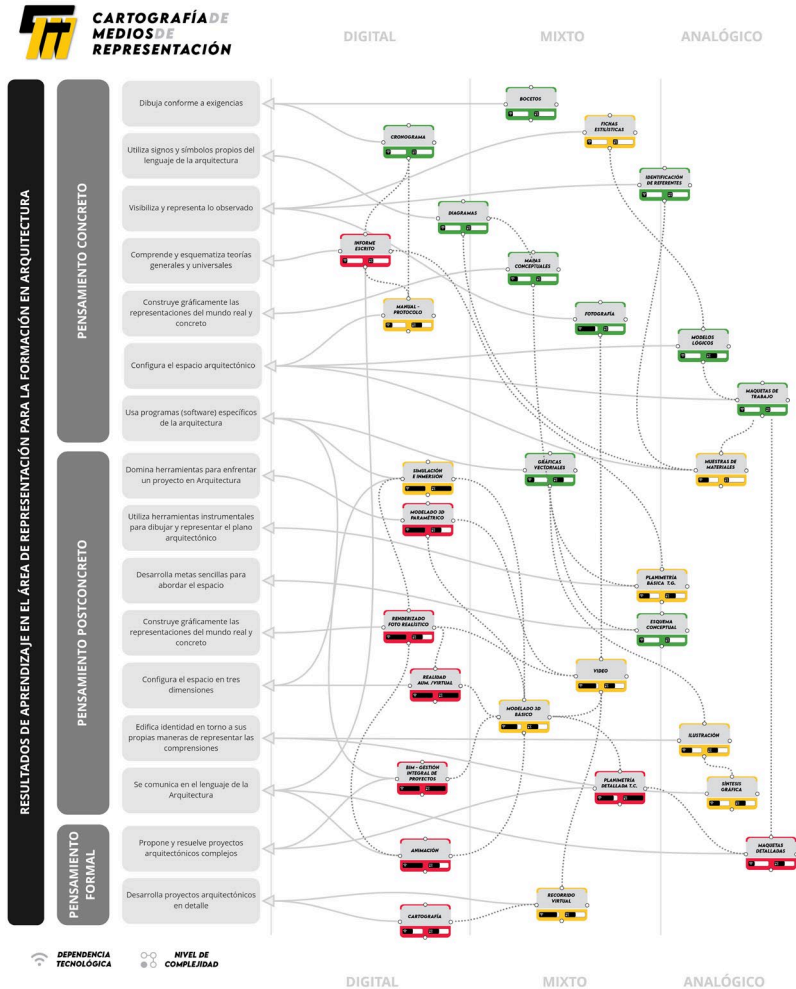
CARTOGRAFÍA DE MEDIOS DE REPRESENTACIÓN

DIGITAL MIXTO ANALÓGICO

RESULTADOS DE APRENDIZAJE EN EL ÁREA DE REPRESENTACIÓN PARA LA FORMACIÓN EN ARQUITECTURA

PENSAMIENTO CONCRETO

Dibuja conforme a exigencias

Utiliza signos y símbolos propios del lenguaje de la arquitectura

Visibiliza y representa lo observado

Comprende y esquematiza teorías generales y universales

Construye gráficamente las representaciones del mundo real y concreto

Configura el espacio arquitectónico

Usa programas (software) específicos de la arquitectura

PENSAMIENTO POSTCONCRETO

Domina herramientas para enfrentar un proyecto en Arquitectura

Utiliza herramientas instrumentales para dibujar y representar el plano arquitectónico

Desarrolla metas sencillas para abordar el espacio

Construye gráficamente las representaciones del mundo real y concreto

Configura el espacio en tres dimensiones

Edifica identidad en torno a sus propias maneras de representar las comprensiones

Se comunica en el lenguaje de la Arquitectura

PENSAMIENTO FORMAL

Propone y resuelve proyectos arquitectónicos complejos

Desarrolla proyectos arquitectónicos en detalle

BOCETOS
FICHAS ESTILÍSTICAS
CRONOGRAMA
IDENTIFICACIÓN DE REFERENTES
DIAGRAMAS
INFORME ESCRITO
MAPAS CONCEPTUALES
MANUAL - PROTOCOLO
FOTOGRAFÍA
MODELOS LÓGICOS
MAQUETAS DE TRABAJO
SIMULACIÓN E INMERSIÓN
GRÁFICAS VECTORIALES
MUESTRAS DE MATERIALES
MODELADO 3D PARAMÉTRICO
PLANIMETRÍA BÁSICA T.G.
RENDERIZADO FOTO REALÍSTICO
ESQUEMA CONCEPTUAL
VIDEO
REALIDAD AUM. / VIRTUAL
MODELADO 3D BÁSICO
ILUSTRACIÓN
BIM - GESTIÓN INTEGRAL DE PROYECTOS
PLANIMETRÍA DETALLADA T.C.
SÍNTESIS GRÁFICA
MAQUETAS DETALLADAS
ANIMACIÓN
RECORRIDO VIRTUAL
CARTOGRAFÍA

DEPENDENCIA TECNOLÓGICA
NIVEL DE COMPLEJIDAD

DIGITAL MIXTO ANALÓGICO